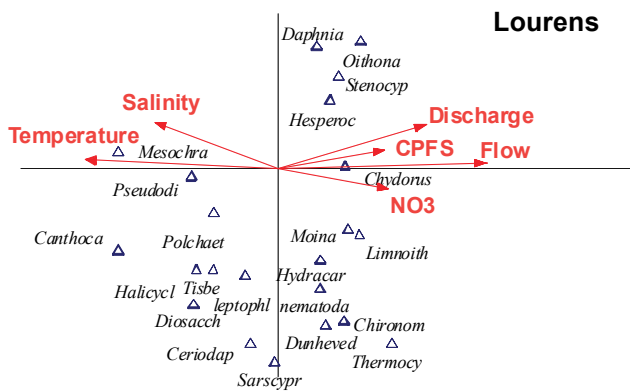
Lourens

Daphnia
Oithona
Stenocyp
Hesperoc
Salinity
Discharge
Temperature
CPFS
Flow
Mesochra
Chydorus
NO3
Pseudodi
Canthoca
Polchaet
Moina
Limnoith
Hydracar
Tisbe
Halicycl
leptophl
nematoda
Diosacch
Chironom
Dunheved
Ceriodap
Thermocy
Sarscypr